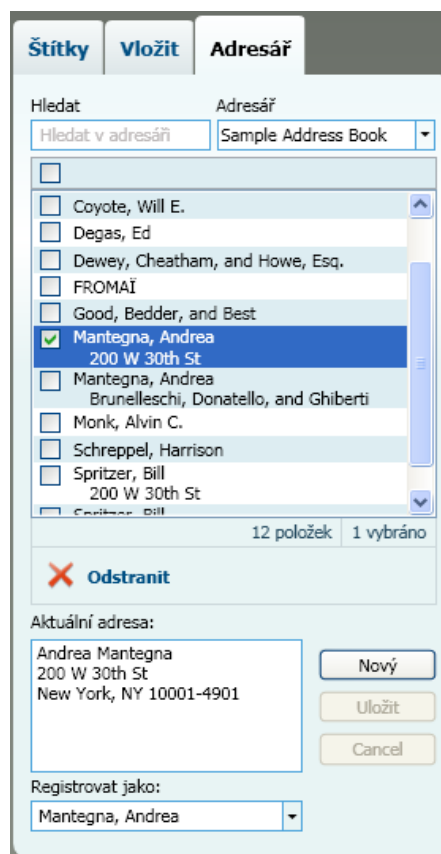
Štítky Vložit Adresář

Hledat
Hledat v adresáři

Adresář
Sample Address Book

Coyote, Will E.
Degas, Ed
Dewey, Cheatham, and Howe, Esq.
FROMAÏ
Good, Bedder, and Best
Mantegna, Andrea
200 W 30th St
Mantegna, Andrea
Brunelleschi, Donatello, and Ghiberti
Monk, Alvin C.
Schreppel, Harrison
Spritzer, Bill
200 W 30th St
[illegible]

12 položek | 1 vybráno

Odstranit

Aktuální adresa:
Andrea Mantegna
200 W 30th St
New York, NY 10001-4901

Nový
Uložit
Cancel

Registrovat jako:
Mantegna, Andrea